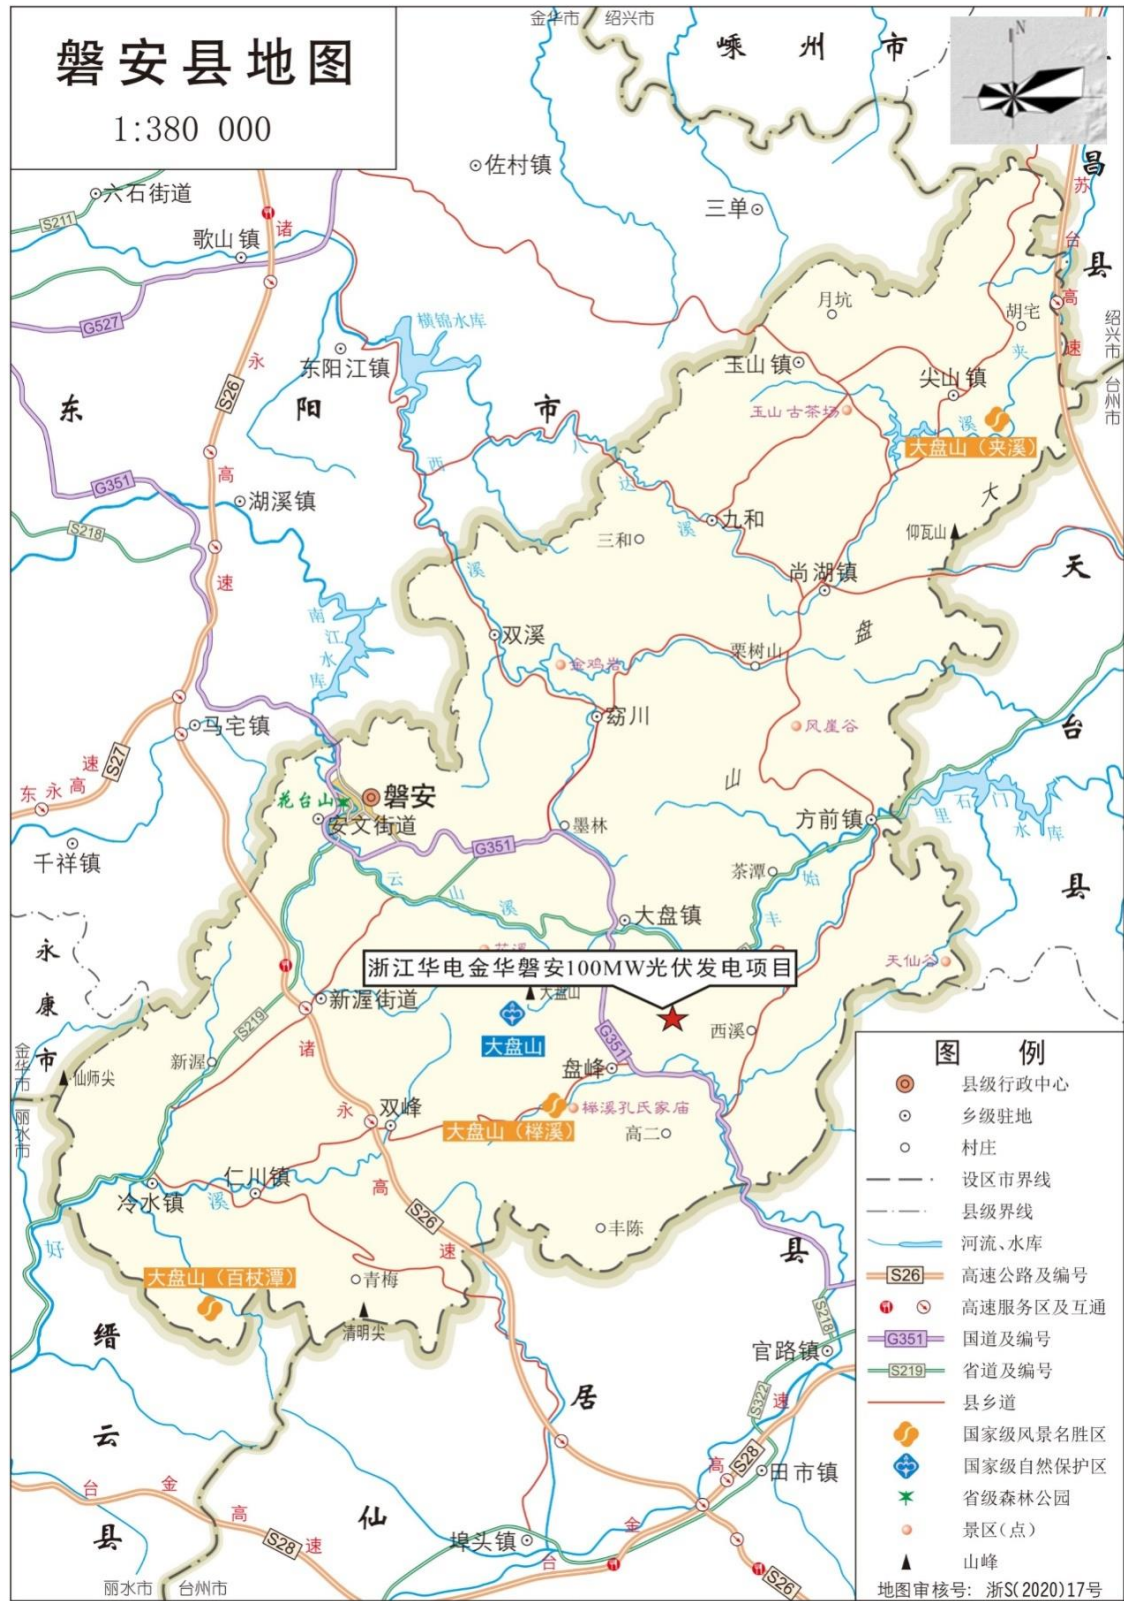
磐安县地图
1:380 000

金华市 绍兴市
嵊 州 市
N
佐村镇
三单
六石街道
S211
歌山镇
诸
G527
横锦水库
东阳江镇
永
S26
东
阳
市
高
G351
湖溪镇
S218
速
南江水库
马宅镇
S27
速
东永高
花台山
磐安
安文街道
千祥镇
G351
云
山
溪
永康市
新渥街道
S219
诸
新渥
仙师尖
金华市
丽水市
永
双峰
仁川镇
冷水镇
溪
高
S26
好
大盘山（百杖潭）
青梅
清明尖
缙
云
县
台
金
高
S28
速
仙
埠头镇
丽水市 台州市
昌
苏
台
县
高
速
绍兴市
台州市
月坑
胡宅
夹
玉山镇
尖山镇
玉山古茶场
溪
大盘山（夹溪）
大
八
达
西
九和
溪
仰瓦山
三和
溪
尚湖镇
天
双溪
盘
金鸡岩
栗树山
窈川
凤凰谷
台
山
里
石
门
水
库
墨林
方前镇
茶潭
始
县
丰
大盘镇
天仙谷
浙江华电金华磐安100MW光伏发电项目
大盘山
大盘山
G351
西溪
盘峰
大盘山（梓溪）
梓溪孔氏家庙
高二
丰陈
县
S218
官路镇
居
S322
速
S28
高
田市镇
金
台
S26
图 例
县级行政中心
乡级驻地
村庄
设区市界线
县级界线
河流、水库
S26 高速公路及编号
高速服务区及互通
G351 国道及编号
S219 省道及编号
县乡道
国家级风景名胜区
国家级自然保护区
省级森林公园
景区（点）
山峰
地图审核号：浙S(2020)17号